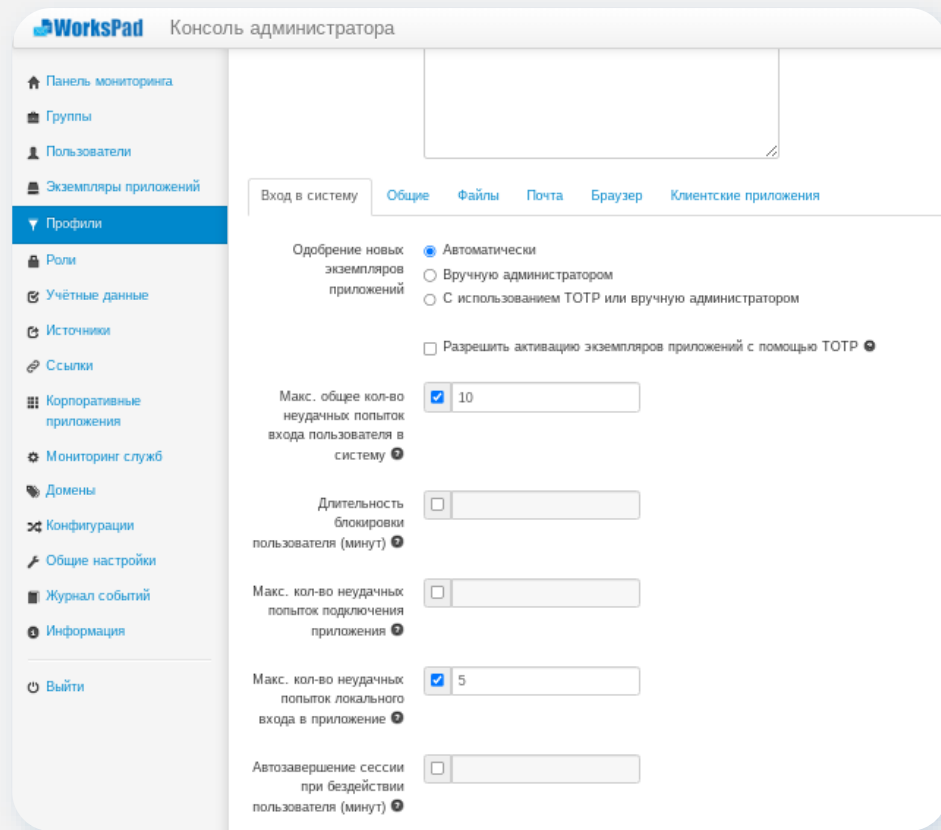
WorksPad Консоль администратора

Панель мониторинга
Группы
Пользователи
Экземпляры приложений
Профили
Роли
Учётные данные
Источники
Ссылки
Корпоративные приложения
Мониторинг служб
Домены
Конфигурации
Общие настройки
Журнал событий
Информация
Выйти

Вход в систему | Общие | Файлы | Почта | Браузер | Клиентские приложения

Одобрение новых экземпляров приложений
Автоматически
Вручную администратором
С использованием TOTP или вручную администратором

Разрешить активацию экземпляров приложений с помощью TOTP

Макс. общее кол-во неудачных попыток входа пользователя в систему
10

Длительность блокировки пользователя (минут)

Макс. кол-во неудачных попыток подключения приложения

Макс. кол-во неудачных попыток локального входа в приложение
5

Автозавершение сессии при бездействии пользователя (минут)